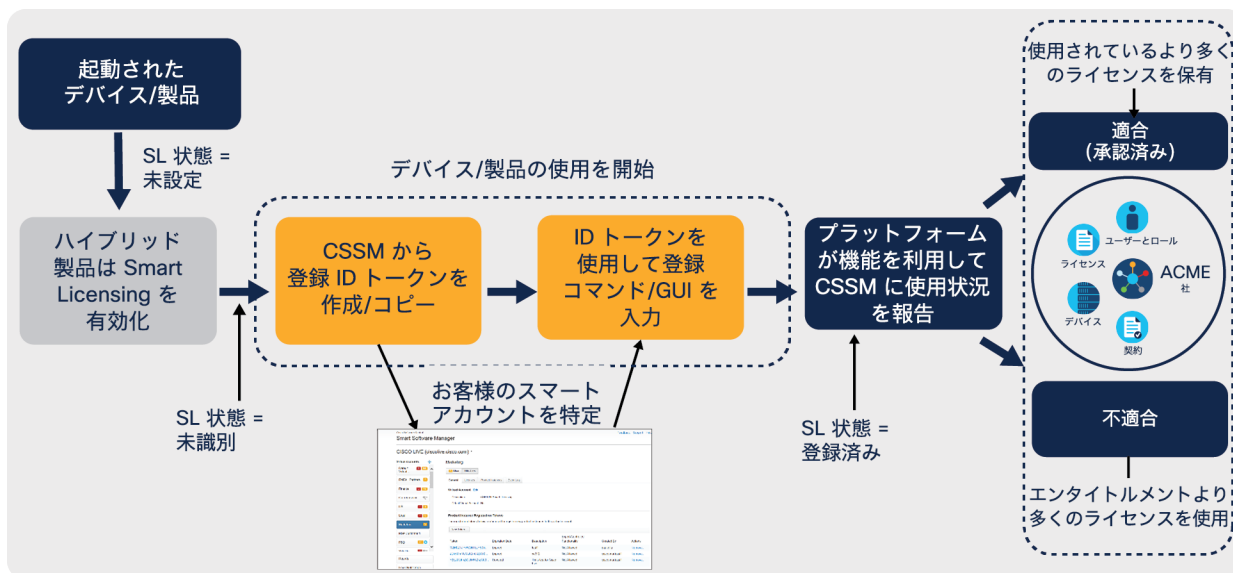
起動された
デバイス/製品

SL 状態 =
未設定

ハイブリッド
製品は Smart
Licensing を
有効化

SL 状態 =
未識別

デバイス/製品の使用を開始

CSSM から
登録 ID トークンを
作成/コピー

ID トークンを
使用して登録
コマンド/GUI を
入力

お客様のスマート
アカウントを特定

Smart Software Manager

CISCO UVC

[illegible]

プラットフォーム
が機能を利用して
CSSM に使用状況
を報告

SL 状態 =
登録済み

使用されているより多く
のライセンスを保有

適合
（承認済み）

ユーザーとロール

ライセンス

ACME
社

デバイス

契約

不適合

エンタイトルメントより
多くのライセンスを使用